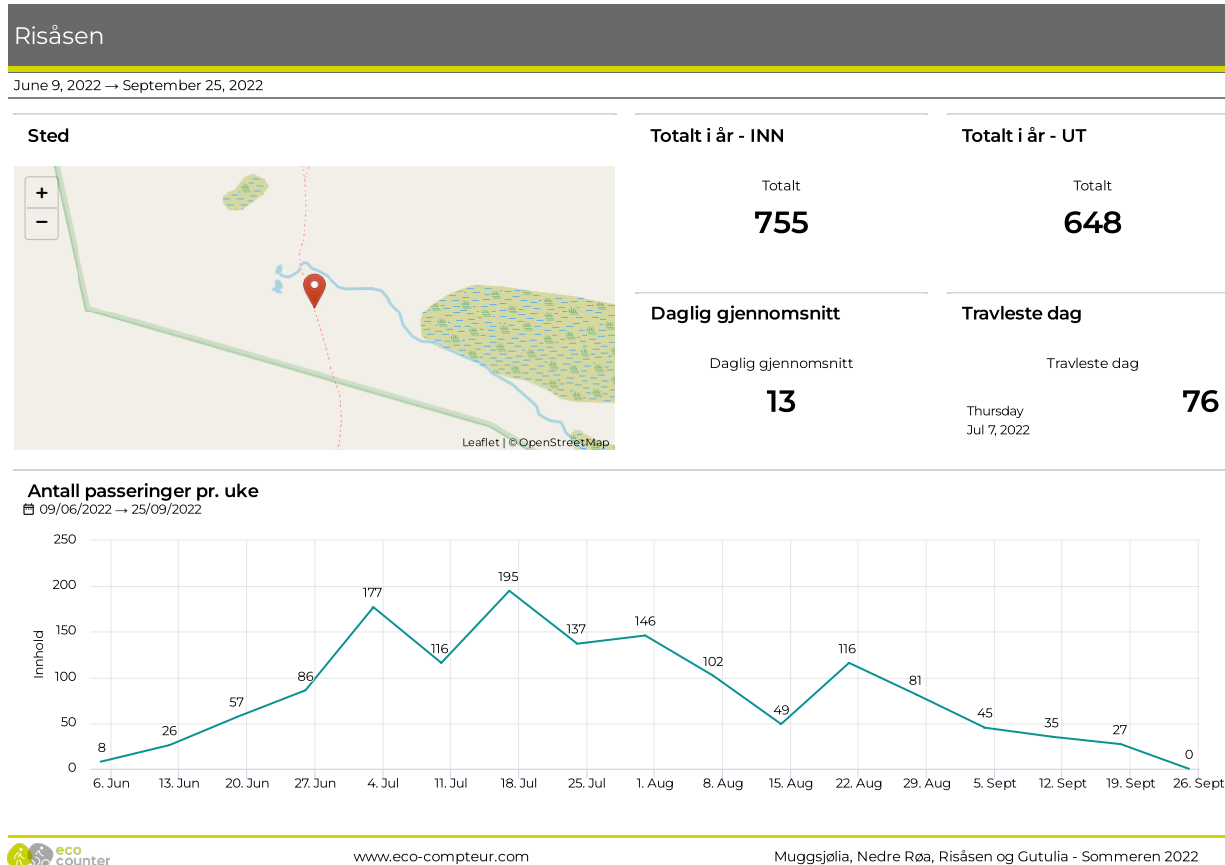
Risåsen

June 9, 2022 → September 25, 2022

Sted

+
−

Leaflet | © OpenStreetMap

Totalt i år - INN

Totalt

755

Totalt i år - UT

Totalt

648

Daglig gjennomsnitt

Daglig gjennomsnitt

13

Travleste dag

Travleste dag

Thursday
Jul 7, 2022

76

Antall passeringer pr. uke

09/06/2022 → 25/09/2022

Innhold

250
200
150
100
50
0

8
26
57
86
177
116
195
137
146
102
49
116
81
45
35
27
0

6. Jun
13. Jun
20. Jun
27. Jun
4. Jul
11. Jul
18. Jul
25. Jul
1. Aug
8. Aug
15. Aug
22. Aug
29. Aug
5. Sept
12. Sept
19. Sept
26. Sept

eco counter

www.eco-compteur.com

Muggsjølia, Nedre Røa, Risåsen og Gutulia - Sommeren 2022